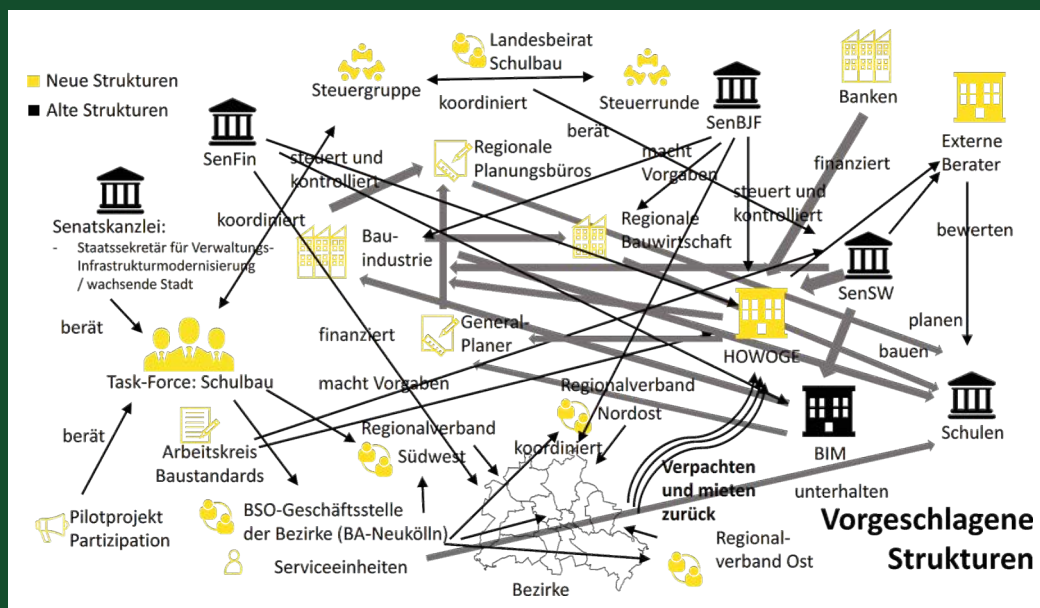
Neue Strukturen
Alte Strukturen

Landesbeirat Schulbau

Steuergruppe

koordiniert

Steuerrunde

SenBJF

Banken

Externe Berater

SenFin

steuert und kontrolliert

Regionale Planungsbüros

berät

macht Vorgaben

finanziert

steuert und kontrolliert

Senatskanzlei:
- Staatssekretär für Verwaltungs-Infrastrukturmodernisierung / wachsende Stadt

koordiniert

Bau-industrie

Regionale Bauwirtschaft

bewerten

SenSW

berät

finanziert

General-Planer

HOWOGE

planen

bauen

Task-Force: Schulbau

macht Vorgaben

Regionalverband Nordost

Schulen

BIM

berät

Arbeitskreis Baustandards

Regionalverband Südwest

koordiniert

Verpachten und mieten zurück

unterhalten

Pilotprojekt Partizipation

BSO-Geschäftsstelle der Bezirke (BA-Neukölln)

Vorgeschlagene Strukturen

Regional-verband Ost

Serviceeinheiten

Bezirke